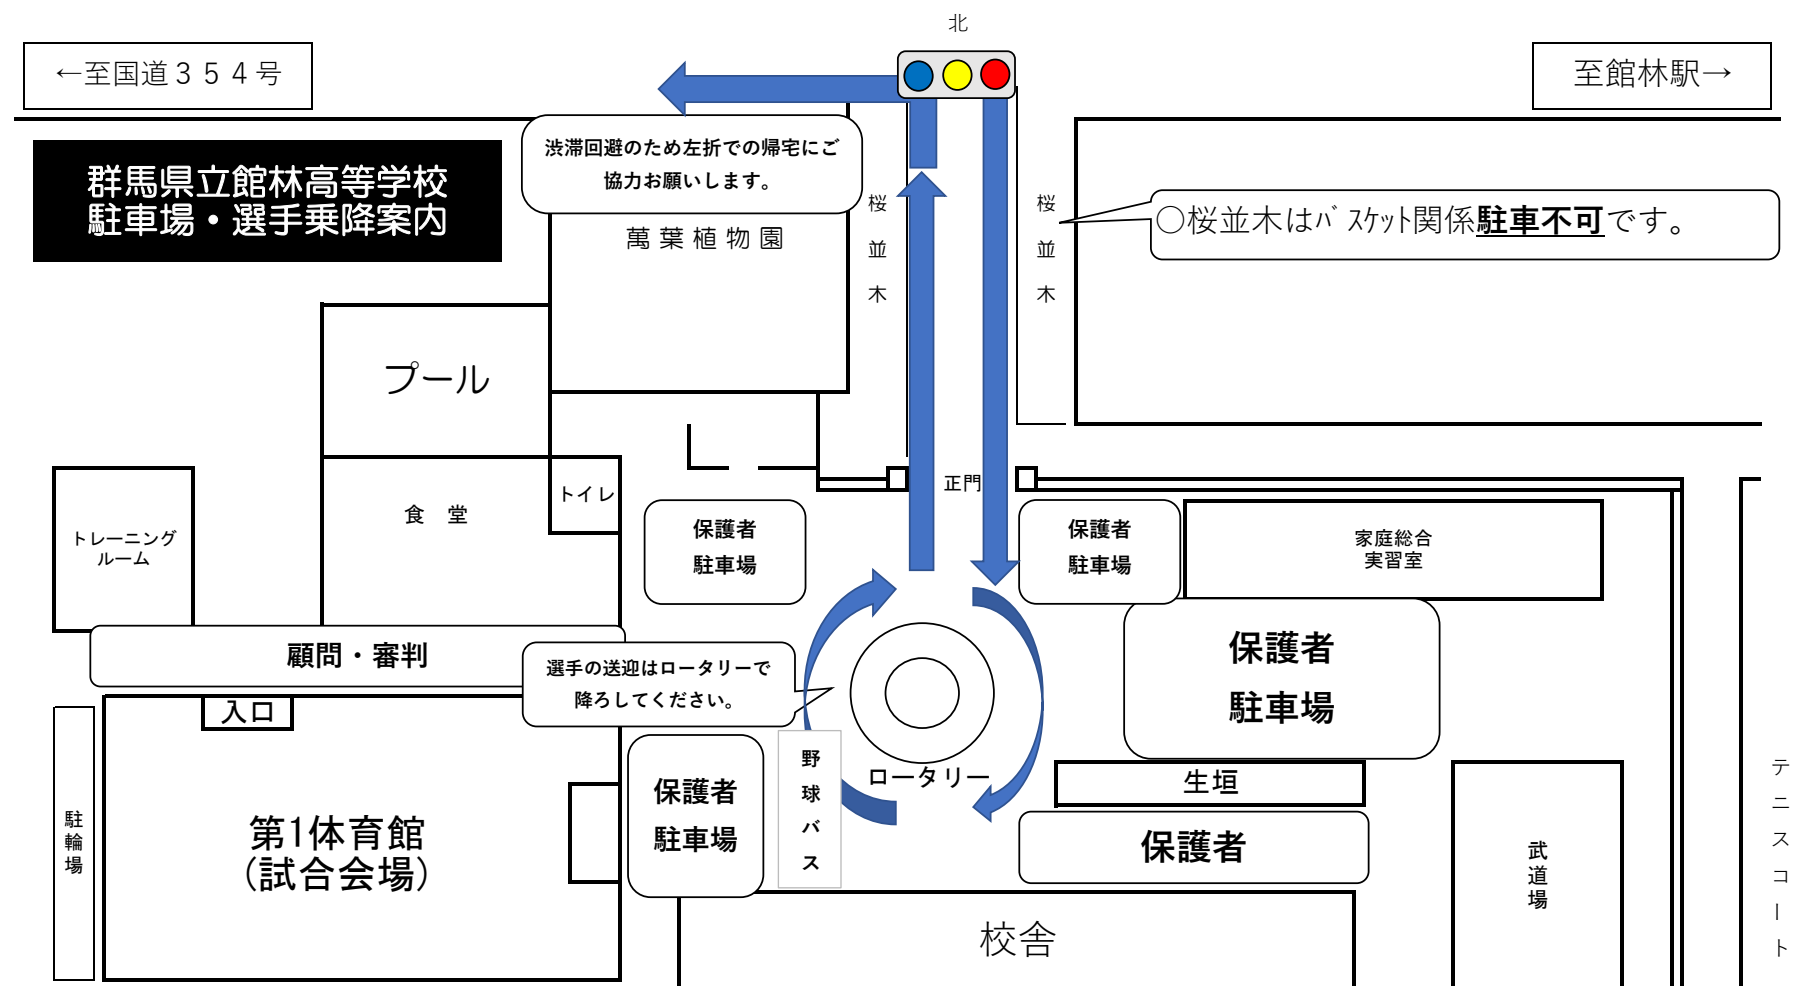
北

←至国道３５４号

至館林駅→

群馬県立館林高等学校
駐車場・選手乗降案内

渋滞回避のため左折での帰宅にご協力お願いします。

萬葉植物園

桜並木

桜並木

○桜並木はバスケット関係駐車不可です。

プール

食堂

トイレ

トレーニングルーム

正門

保護者駐車場

保護者駐車場

家庭総合実習室

顧問・審判

選手の送迎はロータリーで降ろしてください。

保護者駐車場

入口

野球バス

ロータリー

生垣

保護者

駐輪場

第1体育館
(試合会場)

保護者駐車場

校舎

武道場

テニスコート